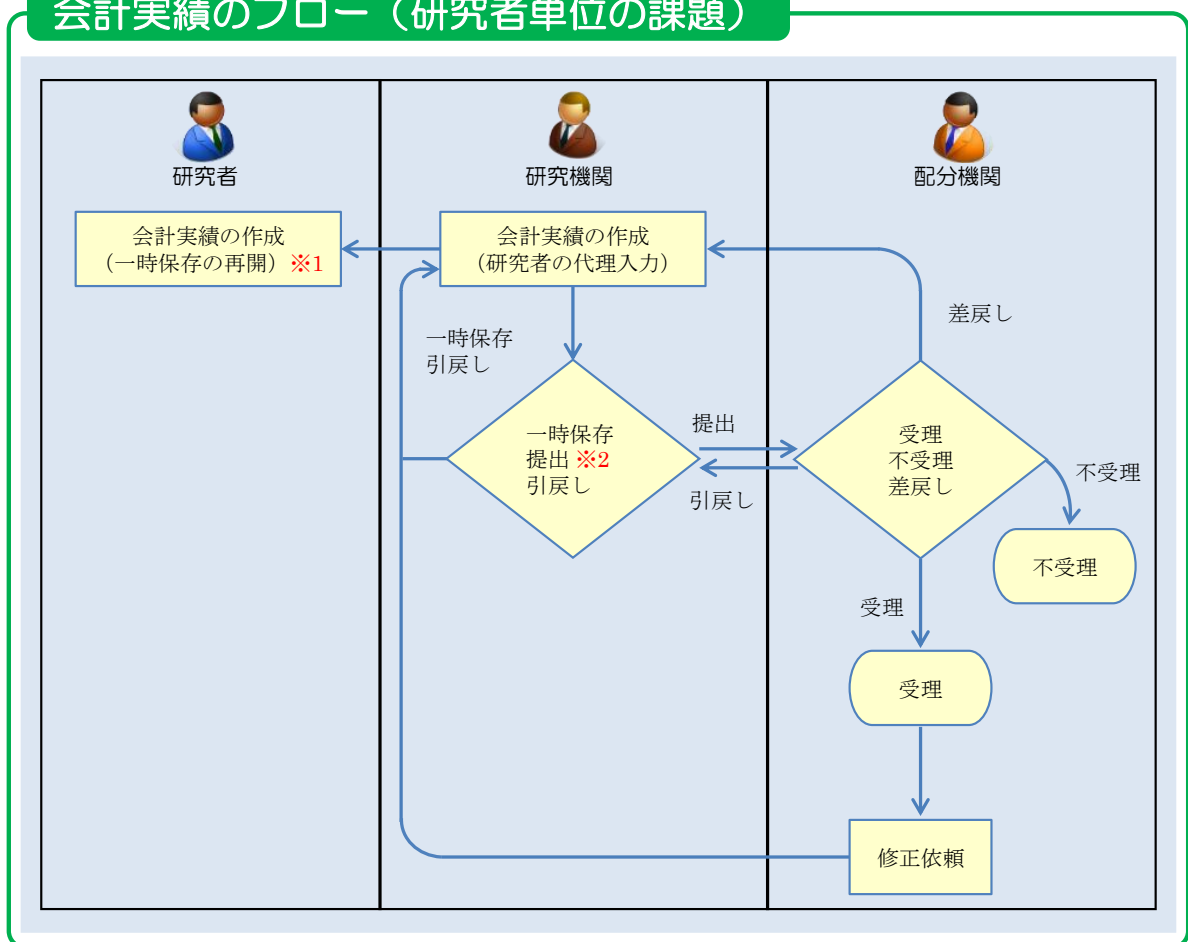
会計実績のフロー（研究者単位の課題）

研究者

研究機関

配分機関

会計実績の作成
（一時保存の再開）※1

会計実績の作成
（研究者の代理入力）

差戻し

一時保存
引戻し

一時保存
提出 ※2
引戻し

提出

引戻し

受理
不受理
差戻し

不受理

不受理

受理

受理

修正依頼